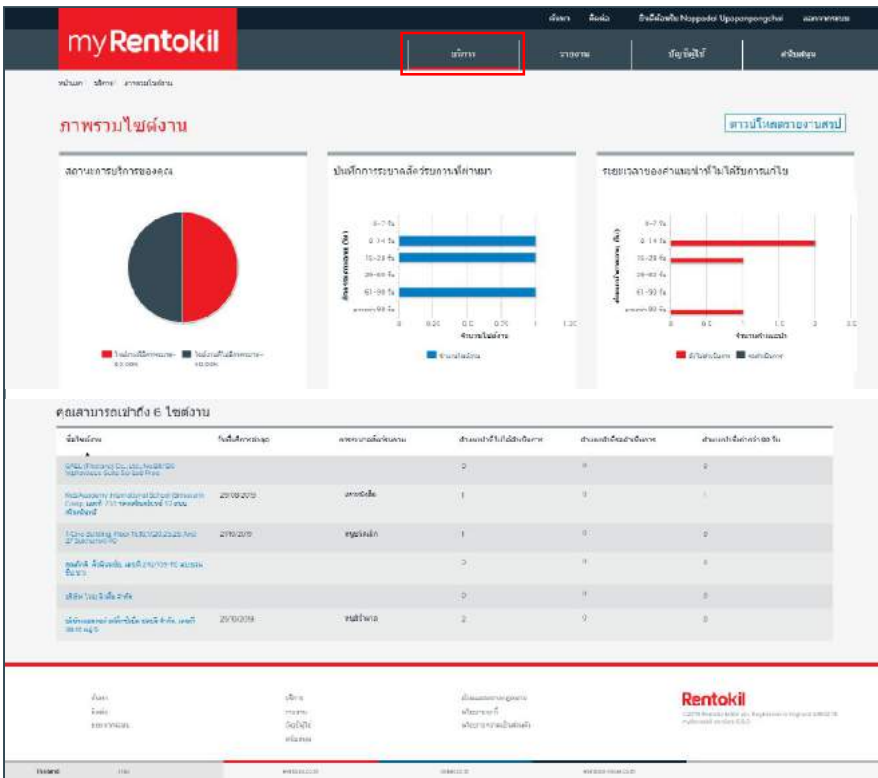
ติดต่อ ติดต่อ ยินดีต้อนรับ Noppadol Upoponpongchai ออกจากระบบ

myRentokil

บริการ รายงาน บัญชีผู้ใช้ ศูนย์สนับสนุน

หน้าแรก / บริการ / ภาพรวมไซต์งาน

ภาพรวมไซต์งาน

ดาวน์โหลดรายงานสรุป

สถานะการบริการของคุณ

ไซต์งานที่มีบริการตามนัด - 50.00%

ไซต์งานที่ไม่มีบริการตามนัด - 50.00%

บันทึกการระบาดสัตว์รบกวนที่ผ่านมา

0-7 วัน
8-14 วัน
15-28 วัน
29-60 วัน
61-90 วัน
มากกว่า 90 วัน

0 0.25 0.5 0.75 1 1.25

จำนวนไซต์งาน

จำนวนไซต์งาน

ระยะเวลาของคำแนะนำที่ไม่ได้รับการแก้ไข

0-7 วัน
8-14 วัน
15-28 วัน
29-60 วัน
61-90 วัน
มากกว่า 90 วัน

0 0.5 1 1.5 2 2.5

จำนวนคำแนะนำ

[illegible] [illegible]

คุณสามารถเข้าถึง 6 ไซต์งาน

| ชื่อไซต์งาน | วันที่บริการล่าสุด | การระบาดสัตว์รบกวน | คำแนะนำที่ไม่ได้รับการแก้ไข | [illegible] | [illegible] 90 วัน |
|---|---|---|---|---|---|
| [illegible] | | | 0 | 0 | 0 |
| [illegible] | 29/08/2019 | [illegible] | 1 | 0 | 1 |
| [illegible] | 27/10/2019 | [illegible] | 1 | 0 | 0 |
| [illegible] | | | 0 | 0 | 0 |
| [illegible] | | | 0 | 0 | 0 |
| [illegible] | 29/10/2019 | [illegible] | 2 | 0 | 0 |

ติดต่อ
ข้อมูล
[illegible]

บริการ
รายงาน
บัญชีผู้ใช้
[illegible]

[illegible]
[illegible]
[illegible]

Rentokil

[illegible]

Thailand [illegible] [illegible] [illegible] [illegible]